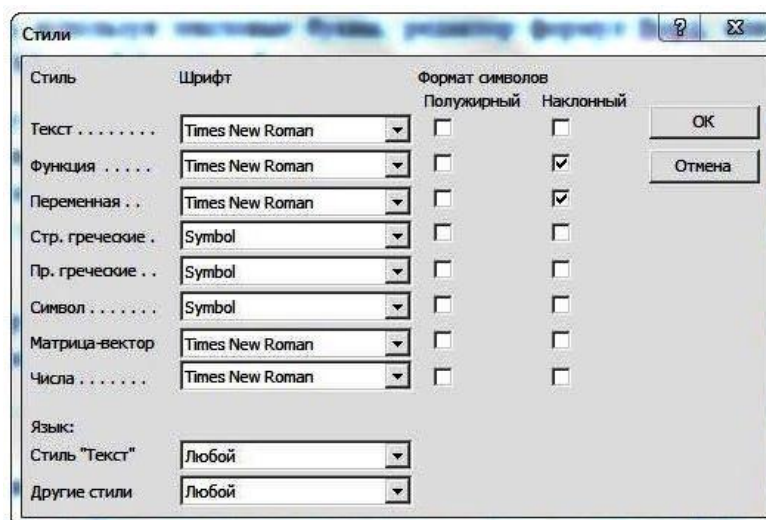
Стили

| Стиль | Шрифт | Полужирный | Наклонный |
|---|---|---|---|
| Текст . . . . . . . . | Times New Roman | ☐ | ☐ |
| Функция . . . . . | Times New Roman | ☐ | ☑ |
| Переменная . . | Times New Roman | ☐ | ☑ |
| Стр. греческие . | Symbol | ☐ | ☐ |
| Пр. греческие . . | Symbol | ☐ | ☐ |
| Символ . . . . . . . | Symbol | ☐ | ☐ |
| Матрица-вектор | Times New Roman | ☐ | ☐ |
| Числа . . . . . . . | Times New Roman | ☐ | ☐ |

Формат символов

OK

Отмена

Язык:
Стиль "Текст" Любой
Другие стили Любой